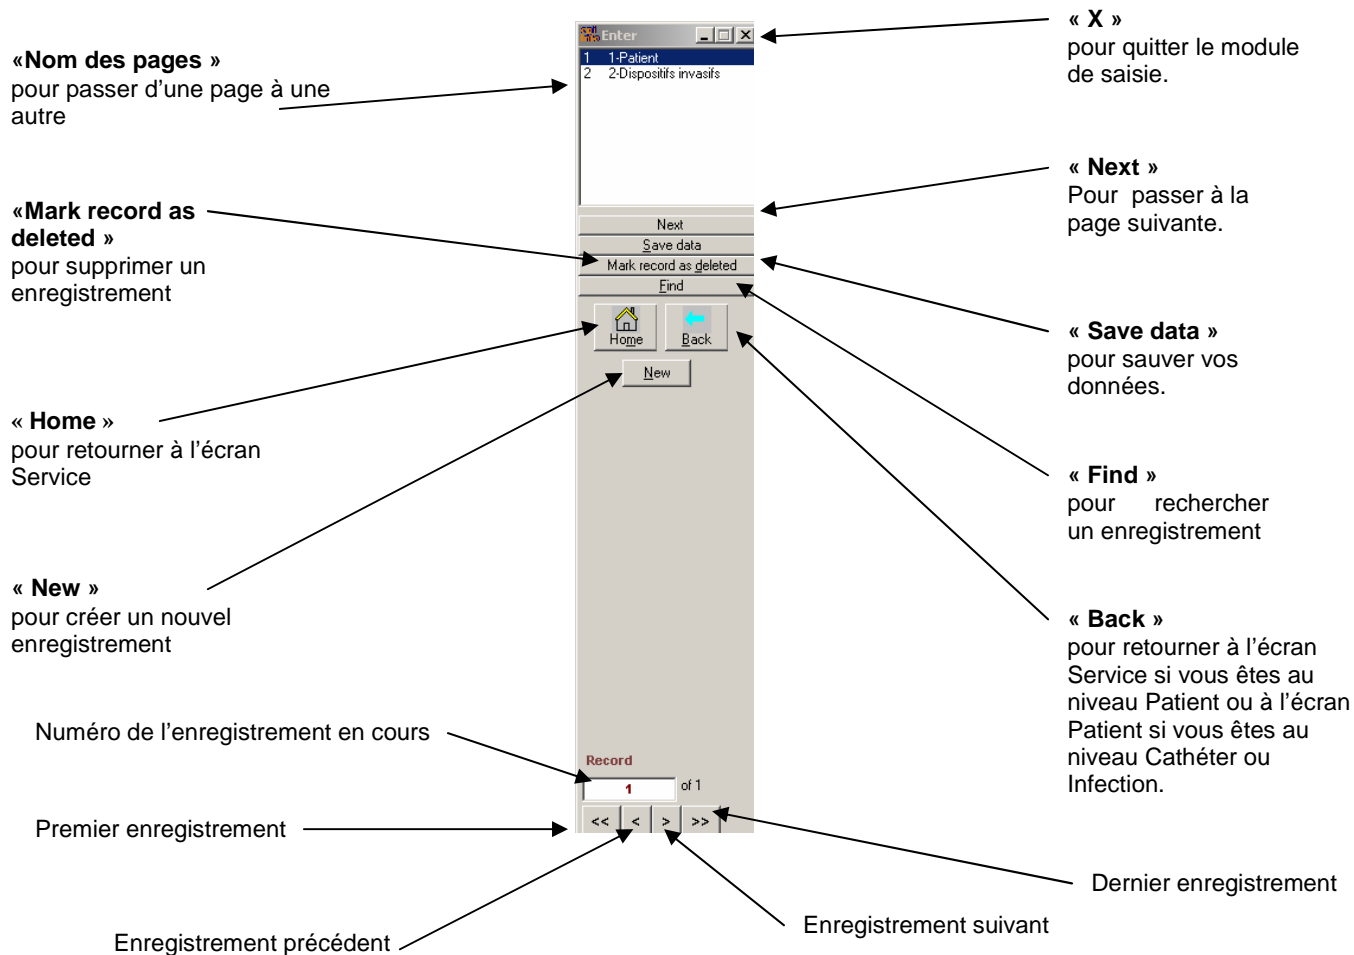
«Nom des pages »
pour passer d'une page à une autre

«Mark record as deleted »
pour supprimer un enregistrement

« Home »
pour retourner à l'écran Service

« New »
pour créer un nouvel enregistrement

Numéro de l'enregistrement en cours

Premier enregistrement

Enregistrement précédent

Enter

1 1-Patient
2 2-Dispositifs invasifs

Next
Save data
Mark record as deleted
Find
Home
Back
New

Record
1
of 1
<<
<
>
>>

« X »
pour quitter le module de saisie.

« Next »
Pour passer à la page suivante.

« Save data »
pour sauver vos données.

« Find »
pour rechercher un enregistrement

« Back »
pour retourner à l'écran Service si vous êtes au niveau Patient ou à l'écran Patient si vous êtes au niveau Cathéter ou Infection.

Dernier enregistrement

Enregistrement suivant